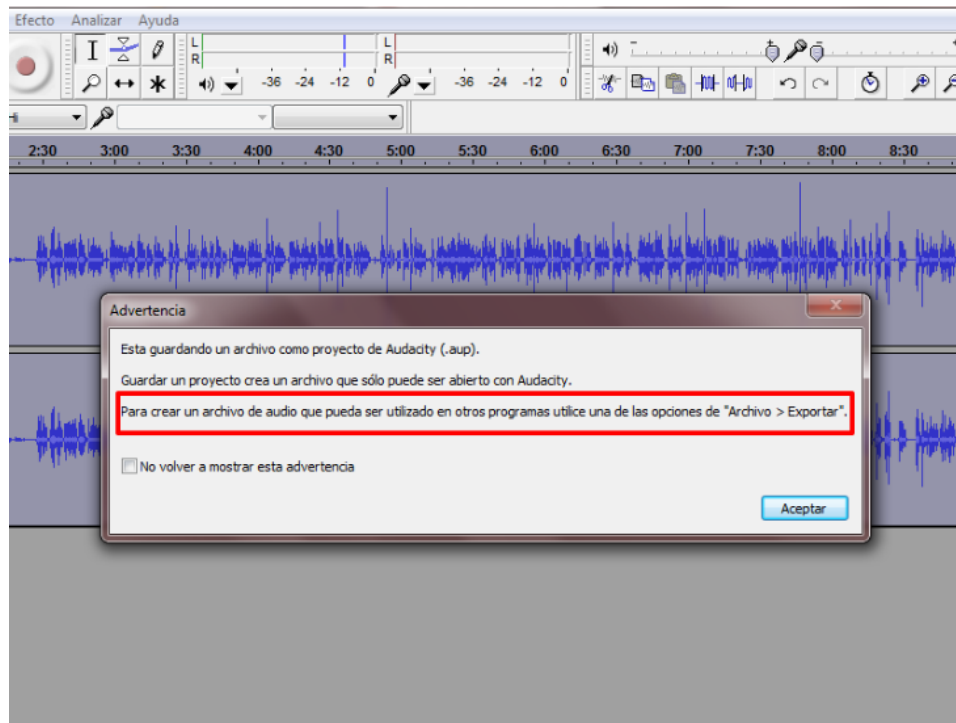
Efecto Analizar Ayuda

L R -36 -24 -12 0 L R -36 -24 -12 0

2:30 3:00 3:30 4:00 4:30 5:00 5:30 6:00 6:30 7:00 7:30 8:00 8:30

Advertencia

Esta guardando un archivo como proyecto de Audacity (.aup).

Guardar un proyecto crea un archivo que sólo puede ser abierto con Audacity.

Para crear un archivo de audio que pueda ser utilizado en otros programas utilice una de las opciones de "Archivo > Exportar".

No volver a mostrar esta advertencia

Aceptar